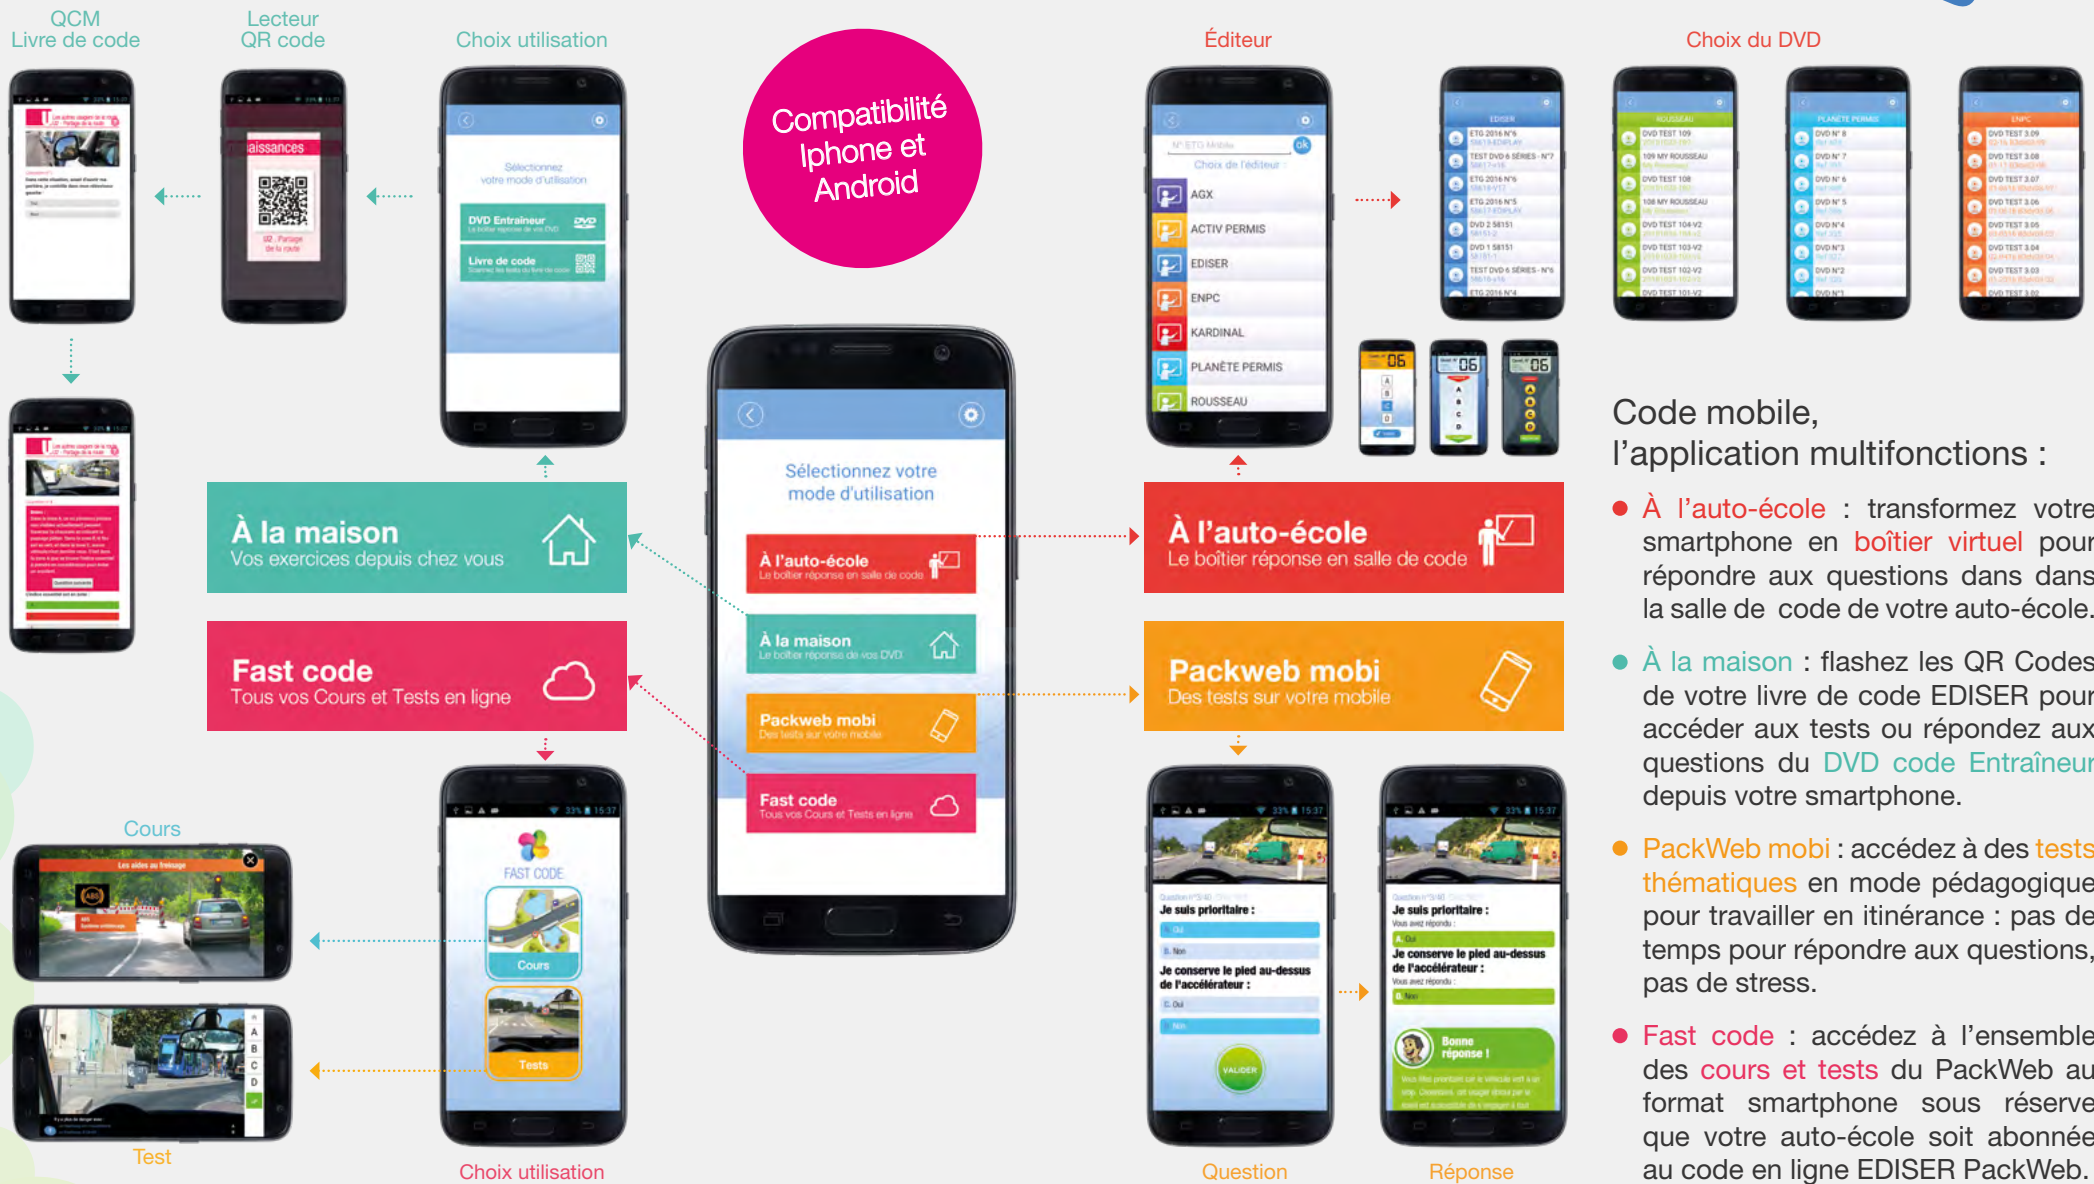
QCM
Livre de code

Lecteur
QR code

Choix utilisation

Compatibilité Iphone et Android

Éditeur

Choix du DVD

aissances

Sélectionnez votre mode d'utilisation

DVD Entraîneur

Livre de code

N° ETG Mobile
Choix de l'éditeur

AGX
ACTIV PERMIS
EDISER
ENPC
KARDINAL
PLANÈTE PERMIS
ROUSSEAU

Code mobile, l'application multifonctions :

À la maison
Vos exercices depuis chez vous

Sélectionnez votre mode d'utilisation

À l'auto-école
Le boîtier réponse en salle de code

À la maison
Le boîtier réponse de vos DVD

Packweb mobi
Des tests sur votre mobile

Fast code
Tous vos Cours et Tests en ligne

À l'auto-école
Le boîtier réponse en salle de code

Fast code
Tous vos Cours et Tests en ligne

Packweb mobi
Des tests sur votre mobile

● À l'auto-école : transformez votre smartphone en boîtier virtuel pour répondre aux questions dans dans la salle de code de votre auto-école.

● À la maison : flashez les QR Codes de votre livre de code EDISER pour accéder aux tests ou répondez aux questions du DVD code Entraîneur depuis votre smartphone.

● PackWeb mobi : accédez à des tests thématiques en mode pédagogique pour travailler en itinérance : pas de temps pour répondre aux questions, pas de stress.

● Fast code : accédez à l'ensemble des cours et tests du PackWeb au format smartphone sous réserve que votre auto-école soit abonnée au code en ligne EDISER PackWeb.

Cours

Les aides au freinage

FAST CODE
Cours
Tests

Je suis prioritaire :
Je conserve le pied au-dessus de l'accélérateur :
VALIDER

Je suis prioritaire :
Je conserve le pied au-dessus de l'accélérateur :
Bonne réponse !

Test

Choix utilisation

Question

Réponse